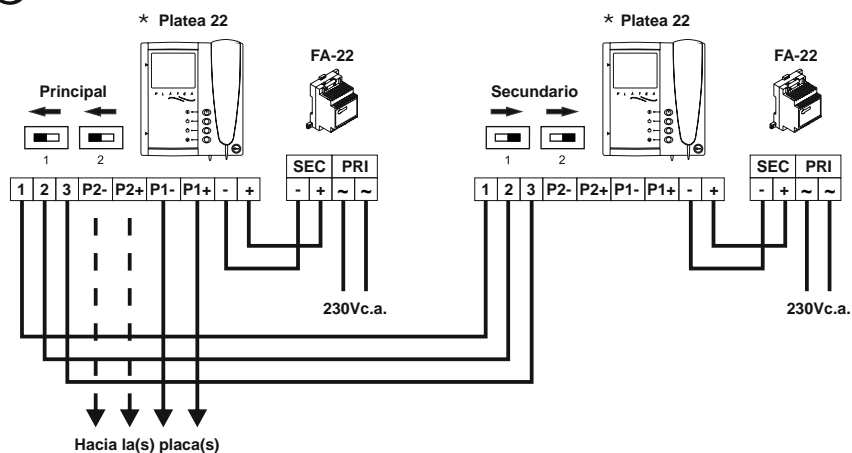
* Platea 22

FA-22

Principal

1 2

SEC PRI

- + ~ ~

1 2 3 P2- P2+ P1- P1+ - +

230Vc.a.

Hacia la(s) placa(s)

* Platea 22

FA-22

Secundario

1 2

SEC PRI

- + ~ ~

1 2 3 P2- P2+ P1- P1+ - +

230Vc.a.